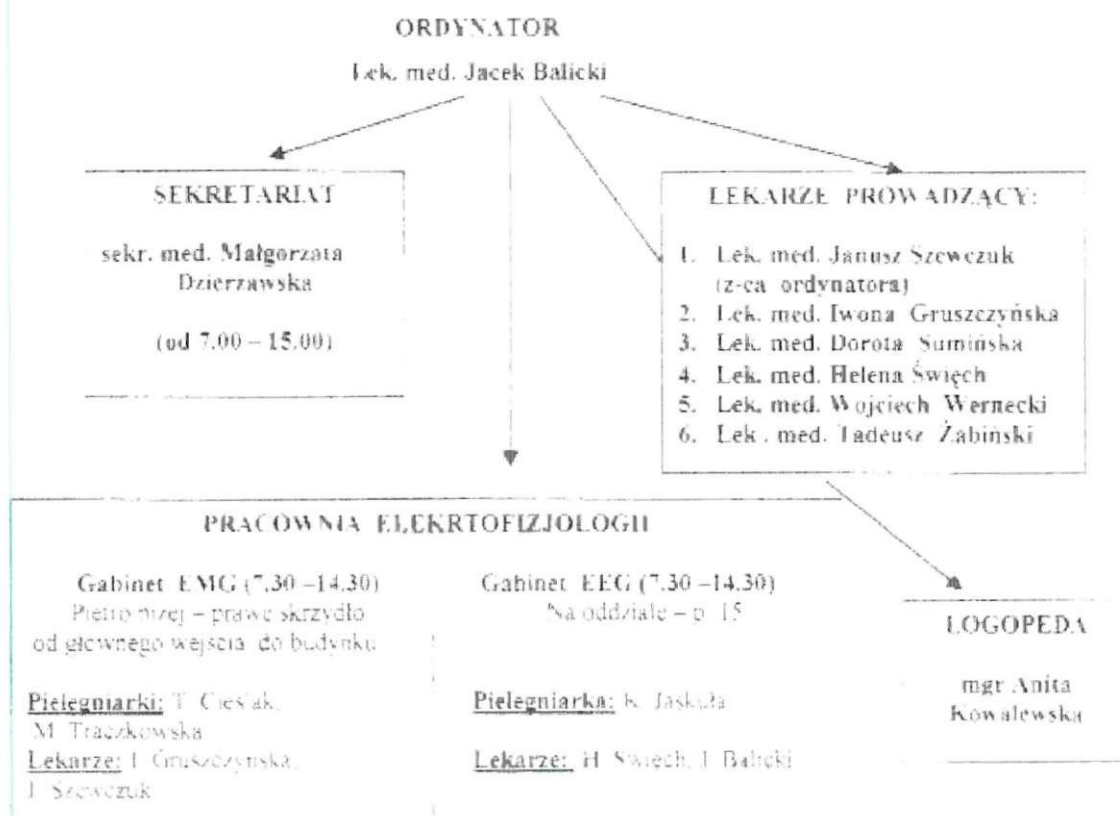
ORDYNATOR

Lek. med. Jacek Balicki

SEKRETARIAT

sekr. med. Małgorzata Dzierzawska

(od 7.00 – 15.00)

LEKARZE PROWADZĄCY:

1. Lek. med. Janusz Szewczuk (z-ca ordynatora)
2. Lek. med. Iwona Gruszczyńska
3. Lek. med. Dorota Sumińska
4. Lek. med. Helena Święch
5. Lek. med. Wojciech Wernecki
6. Lek . med. Tadeusz Żabiński

PRACOWNIA ELEKRTOFIZJOLOGII

Gabinet EMG (7.30 –14.30)
Piętro niżej – prawe skrzydło od głównego wejścia do budynku

Pielęgniarki: T. Cieślak, M. Traczkowska
Lekarze: I. Gruszczyńska, J. Szewczuk

Gabinet EEG (7.30 –14.30)
Na oddziale – p. 15

Pielęgniarka: K. Jaskuła

Lekarze: H. Święch, J. Balicki

LOGOPEDA

mgr Anita Kowalewska